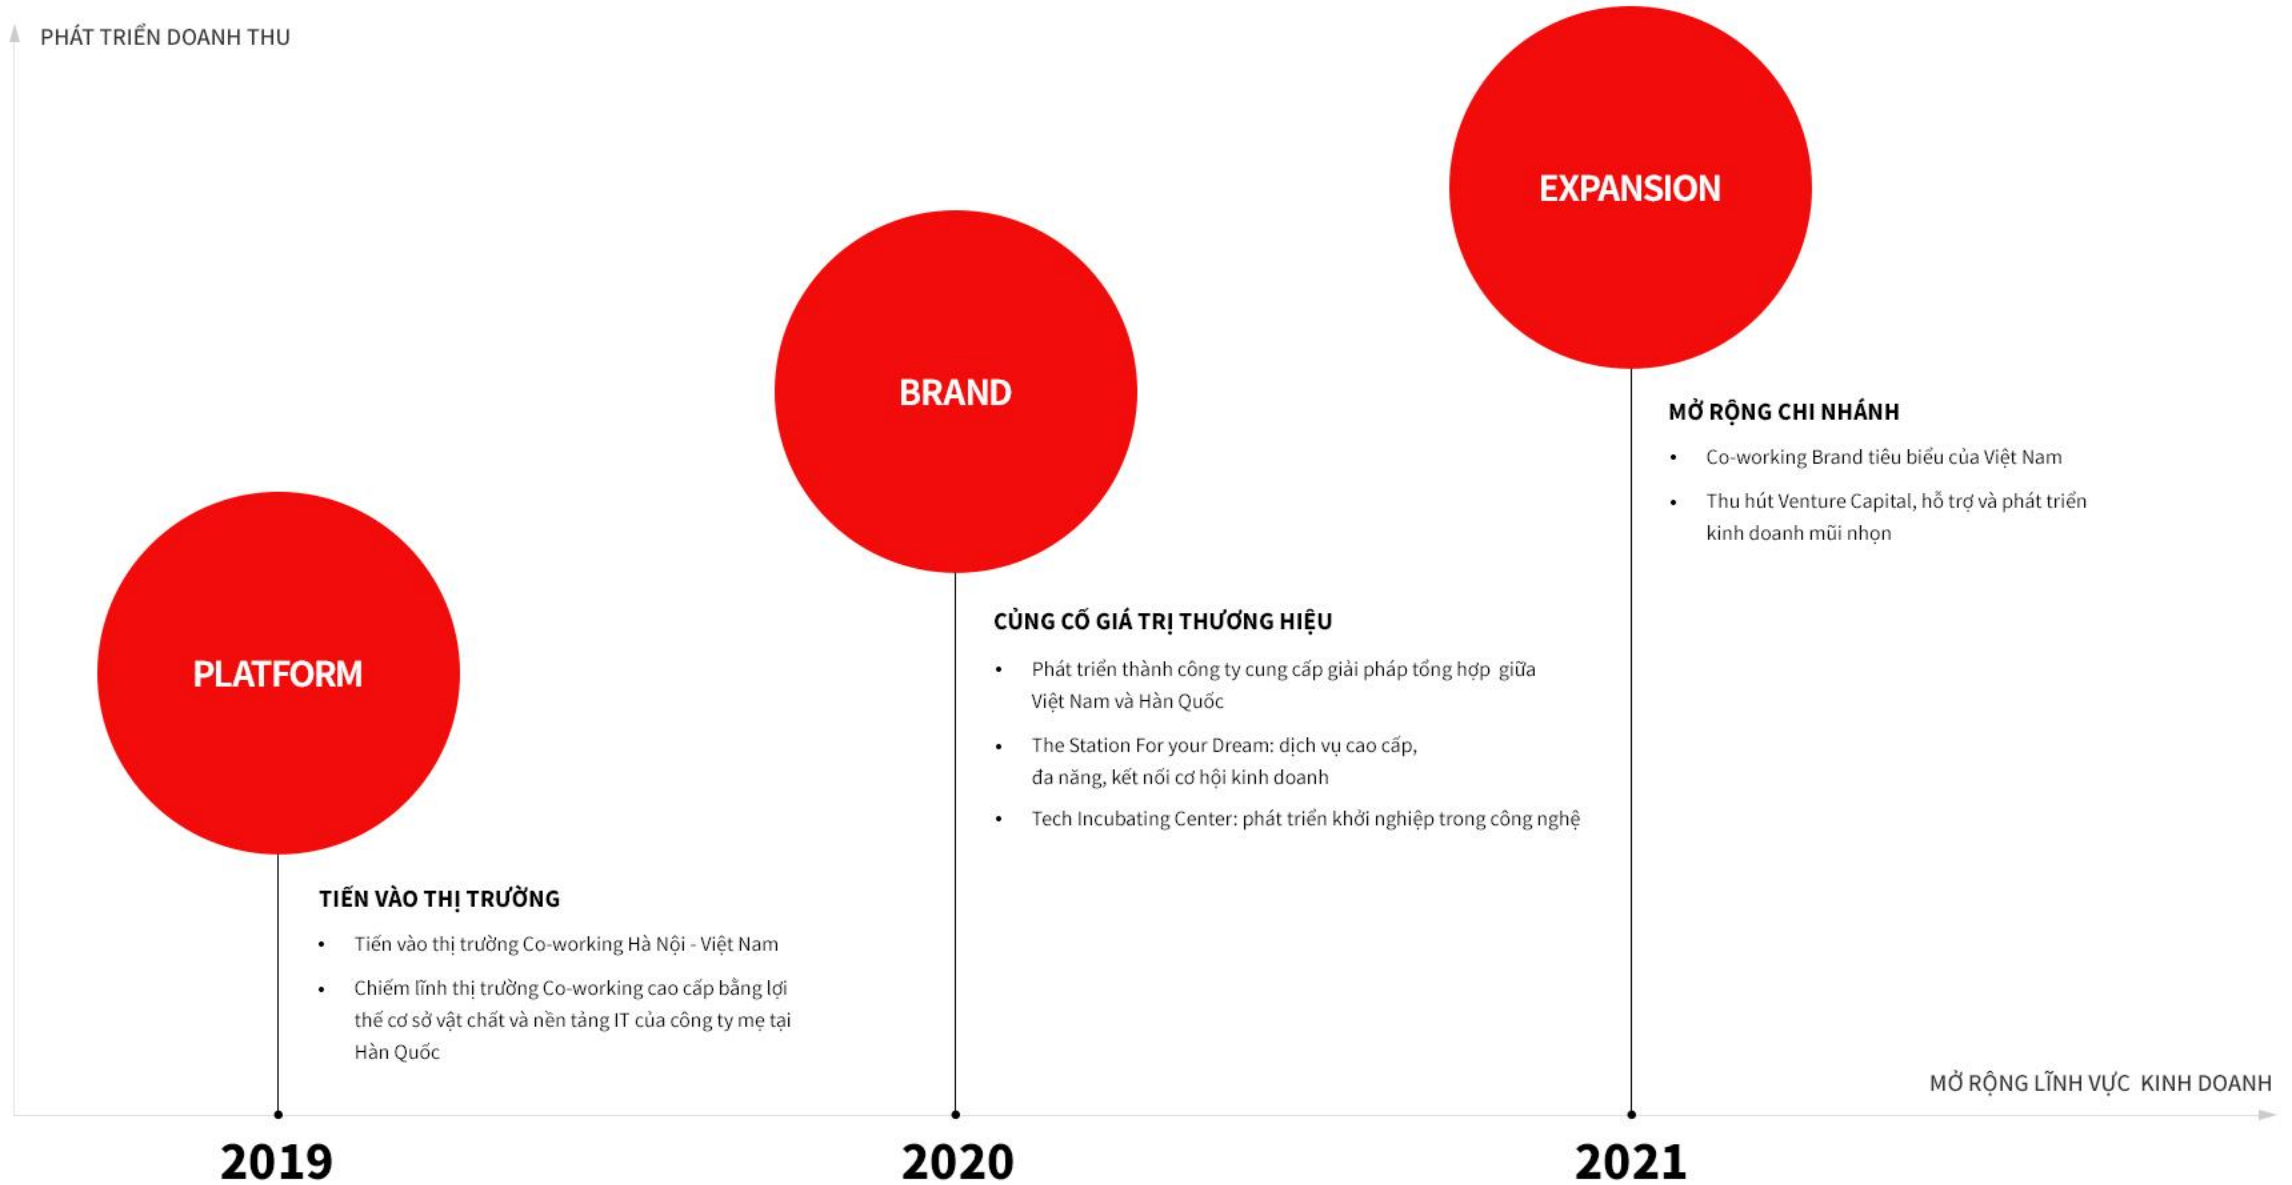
PHÁT TRIỂN DOANH THU

EXPANSION

MỞ RỘNG CHI NHÁNH

- Co-working Brand tiêu biểu của Việt Nam
- Thu hút Venture Capital, hỗ trợ và phát triển kinh doanh mũi nhọn

BRAND

CỦNG CỐ GIÁ TRỊ THƯƠNG HIỆU

- Phát triển thành công ty cung cấp giải pháp tổng hợp giữa Việt Nam và Hàn Quốc
- The Station For your Dream: dịch vụ cao cấp, đa năng, kết nối cơ hội kinh doanh
- Tech Incubating Center: phát triển khởi nghiệp trong công nghệ

PLATFORM

TIẾN VÀO THỊ TRƯỜNG

- Tiến vào thị trường Co-working Hà Nội - Việt Nam
- Chiếm lĩnh thị trường Co-working cao cấp bằng lợi thế cơ sở vật chất và nền tảng IT của công ty mẹ tại Hàn Quốc

MỞ RỘNG LĨNH VỰC KINH DOANH

2019

2020

2021